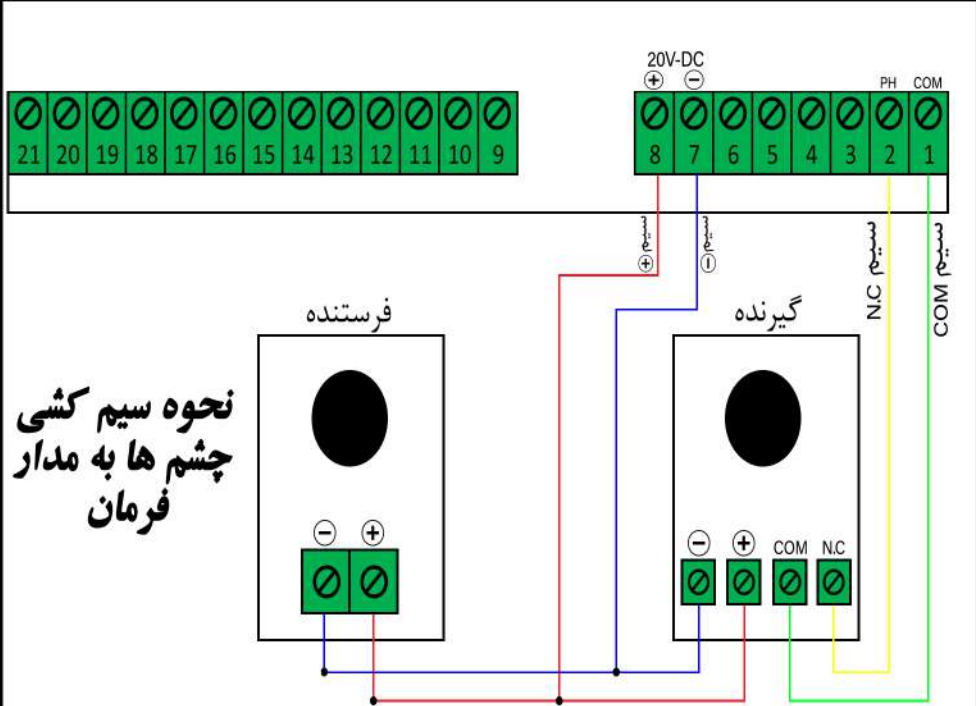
20V-DC
+ −
PH COM

| 21 | 20 | 19 | 18 | 17 | 16 | 15 | 14 | 13 | 12 | 11 | 10 | 9 |
|---|---|---|---|---|---|---|---|---|---|---|---|---|

| 8 | 7 | 6 | 5 | 4 | 3 | 2 | 1 |
|---|---|---|---|---|---|---|---|

سیم +
سیم −
سیم N.C
سیم COM

فرستنده

گیرنده

نحوه سیم کشی چشم ها به مدار فرمان

− +

− + COM N.C